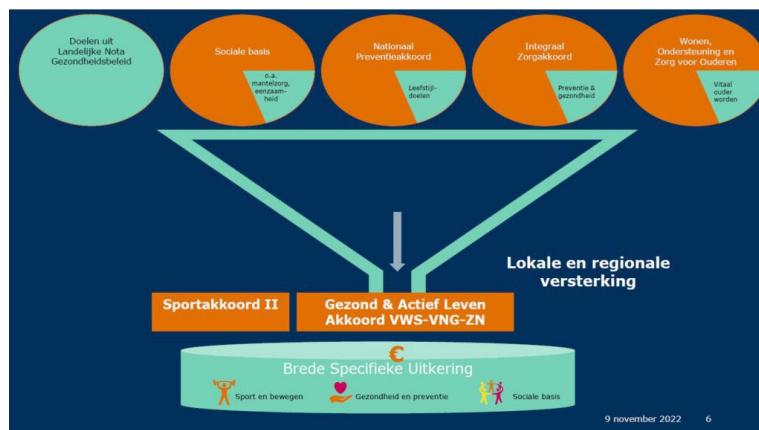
Doelen uit Landelijke Nota Gezondheidsbeleid

Sociale basis

o.a. mantelzorg, eenzaamheid

Nationaal Preventieakkoord

Leefstijldoelen

Integraal Zorgakkoord

Preventie & gezondheid

Wonen, Ondersteuning en Zorg voor Ouderen

Vitaal ouder worden

Lokale en regionale versterking

Sportakkoord II

Gezond & Actief Leven Akkoord VWS-VNG-ZN

€

Brede Specifieke Uitkering

Sport en bewegen

Gezondheid en preventie

Sociale basis

9 november 2022 6